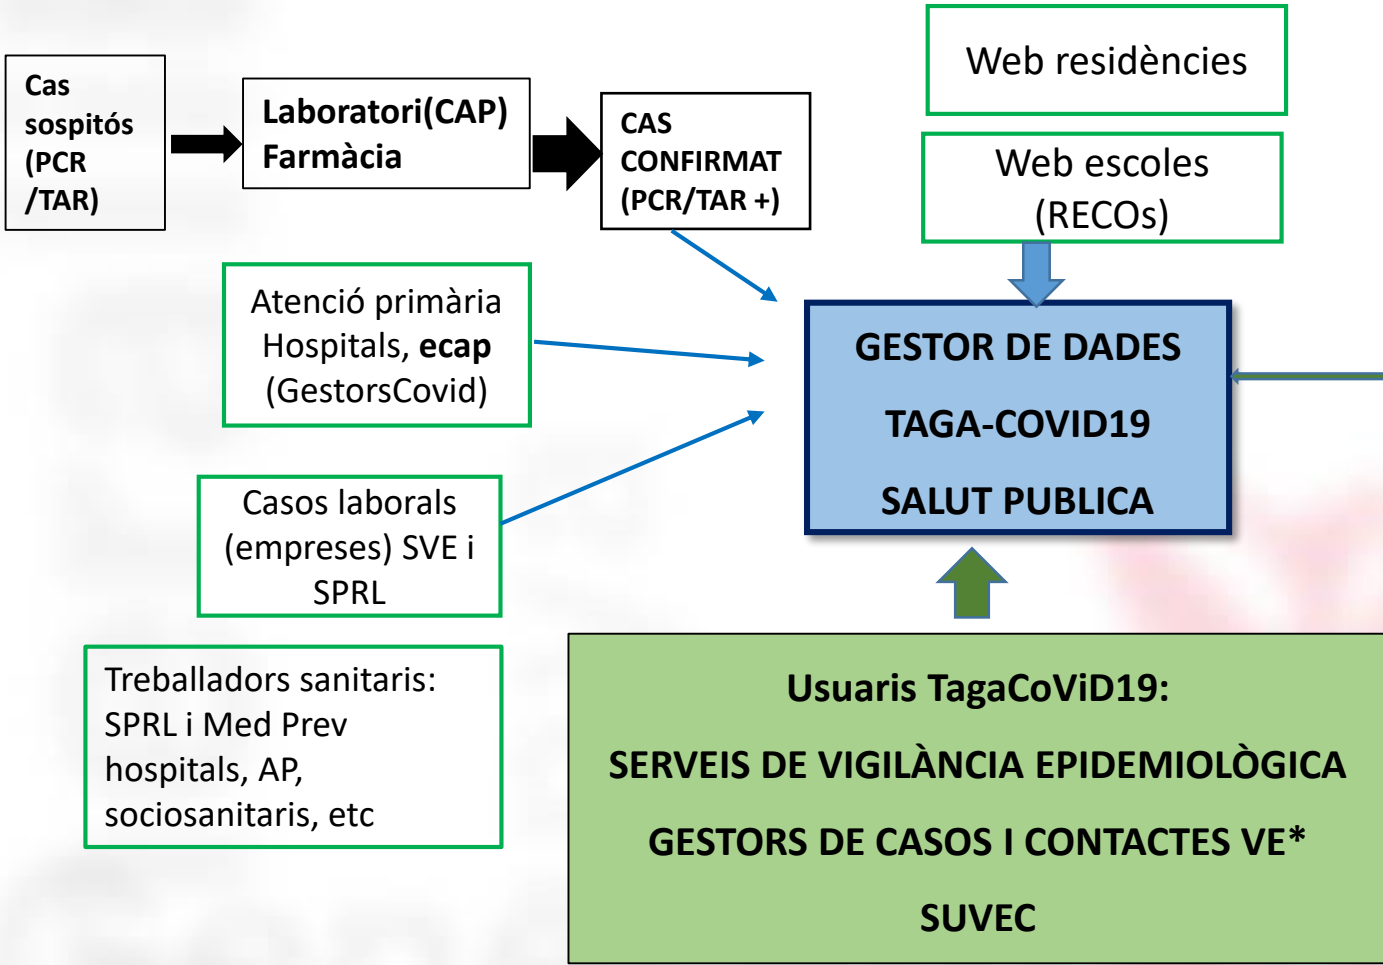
Cas sospitós (PCR /TAR)

Laboratori(CAP) Farmàcia

CAS CONFIRMAT (PCR/TAR +)

Web residències

Web escoles (RECOs)

Atenció primària Hospitals, **ecap** (GestorsCovid)

GESTOR DE DADES

TAGA-COVID19

SALUT PUBLICA

Casos laborals (empreses) SVE i SPRL

Treballadors sanitaris: SPRL i Med Prev hospitals, AP, sociosanitaris, etc

Usuaris TagaCoViD19:

SERVEIS DE VIGILÀNCIA EPIDEMIOLÒGICA

GESTORS DE CASOS I CONTACTES VE*

SUVEC